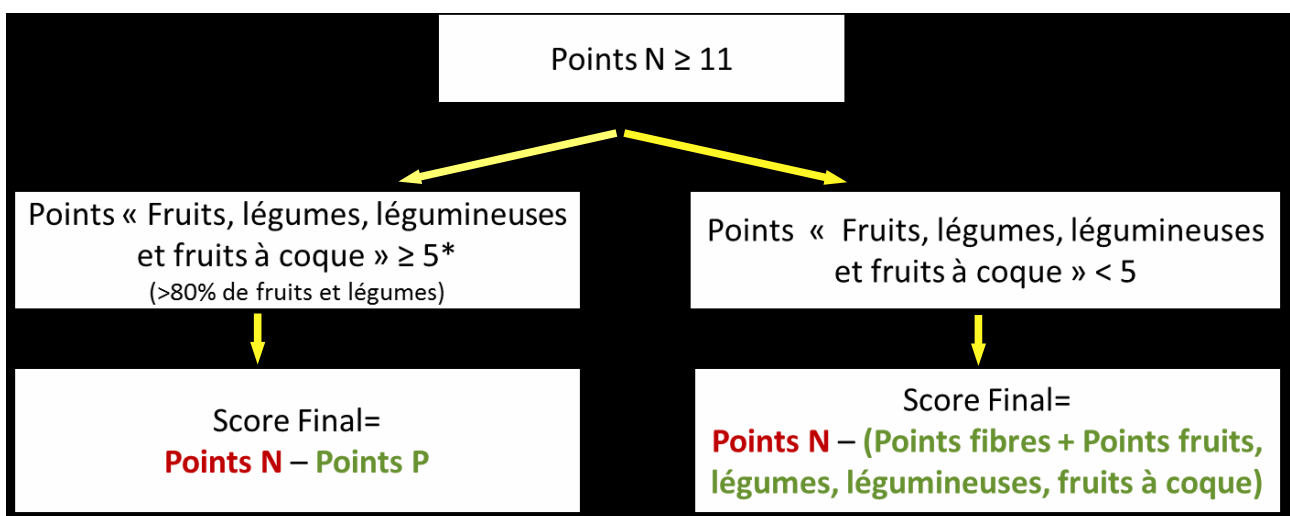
Points N $\geq$ 11

Points « Fruits, légumes, légumineuses et fruits à coque » $\geq$ 5*
(>80% de fruits et légumes)

Points « Fruits, légumes, légumineuses et fruits à coque » < 5

Score Final=
Points N – Points P

Score Final=
Points N – (Points fibres + Points fruits, légumes, légumineuses, fruits à coque)